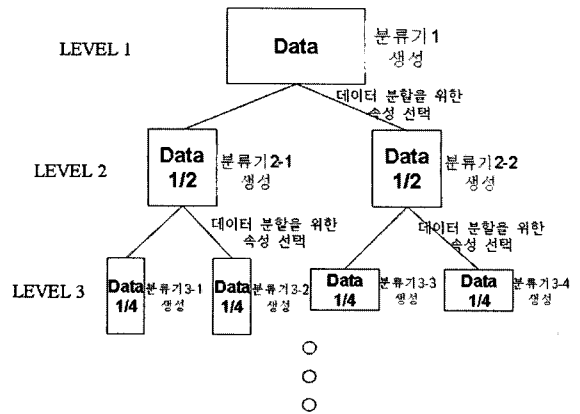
LEVEL 1

Data

분류기1 생성

데이터 분할을 위한 속성 선택

LEVEL 2

Data 1/2

분류기2-1 생성

Data 1/2

분류기2-2 생성

데이터 분할을 위한 속성 선택

데이터 분할을 위한 속성 선택

LEVEL 3

Data 1/4

분류기3-1 생성

Data 1/4

분류기3-2 생성

Data 1/4

분류기3-3 생성

Data 1/4

분류기3-4 생성

○
○
○